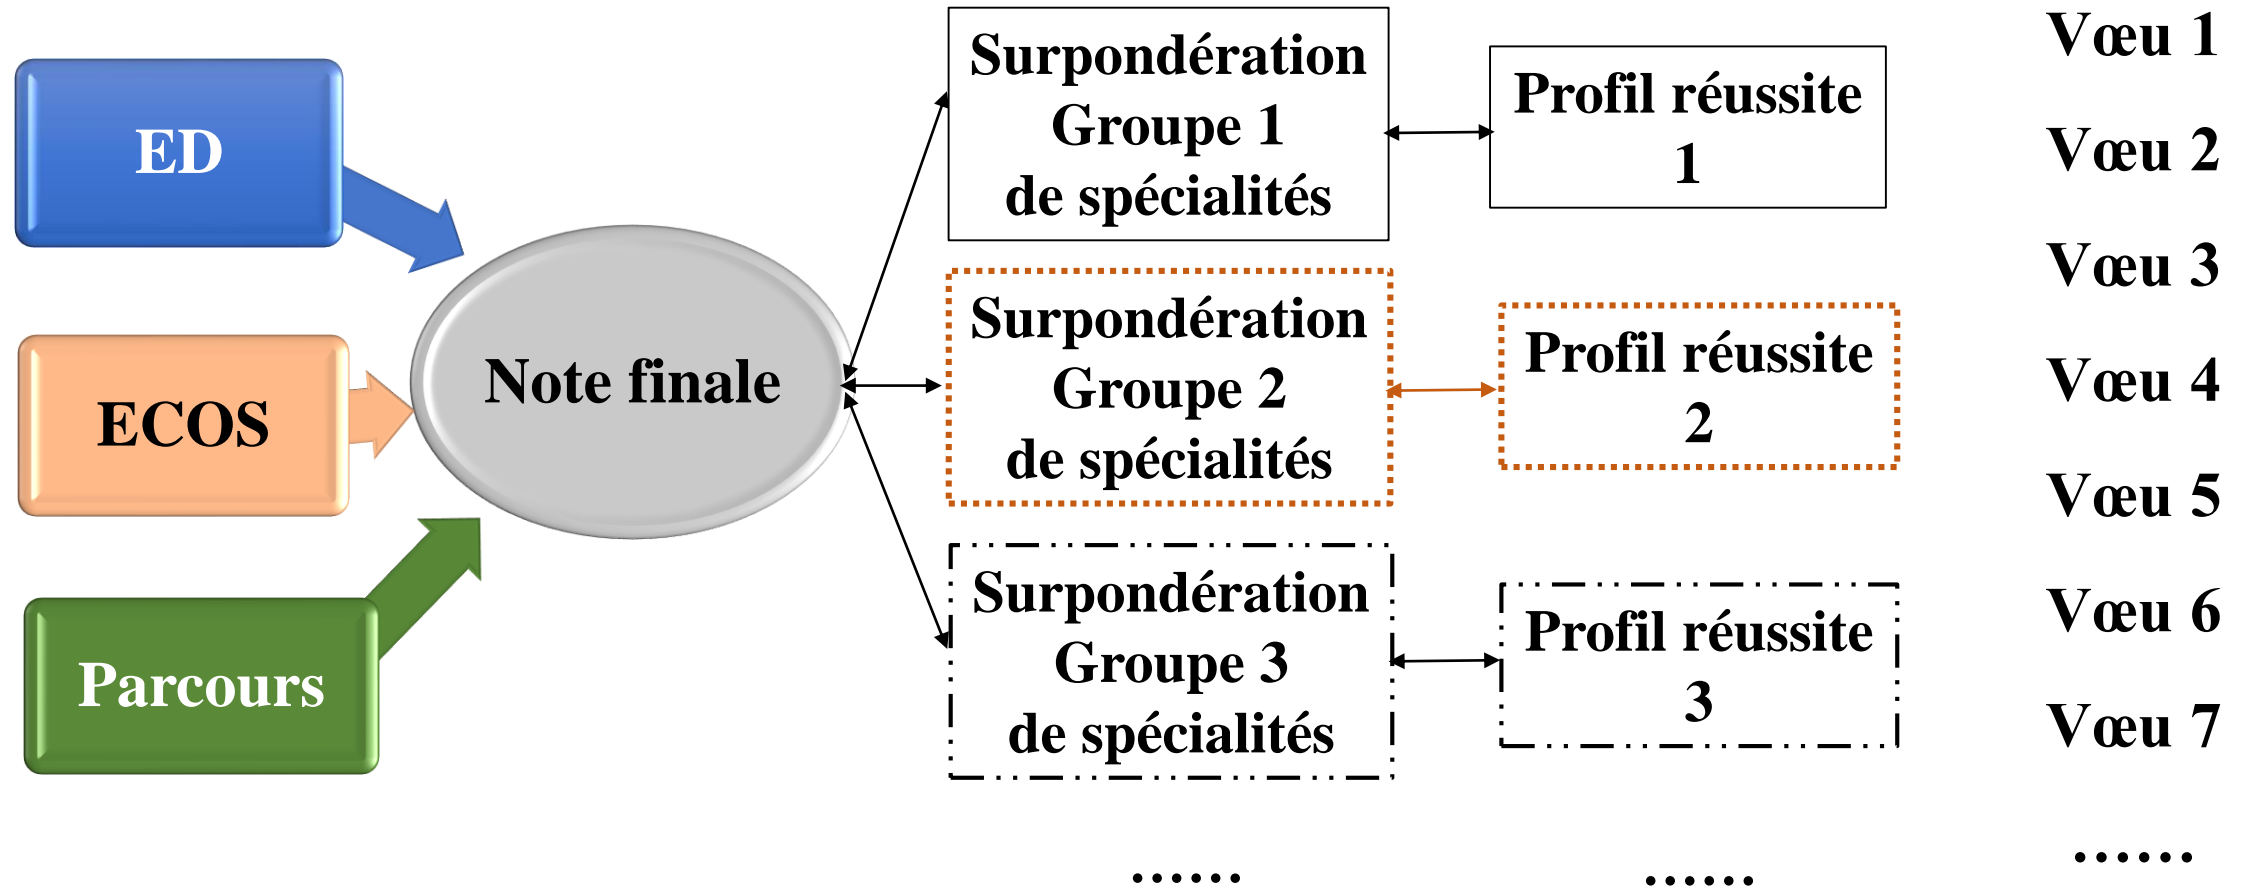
ED

ECOS

Parcours

Note finale

Surpondération Groupe 1 de spécialités

Profil réussite 1

Surpondération Groupe 2 de spécialités

Profil réussite 2

Surpondération Groupe 3 de spécialités

Profil réussite 3

......

......

Vœu 1

Vœu 2

Vœu 3

Vœu 4

Vœu 5

Vœu 6

Vœu 7

......